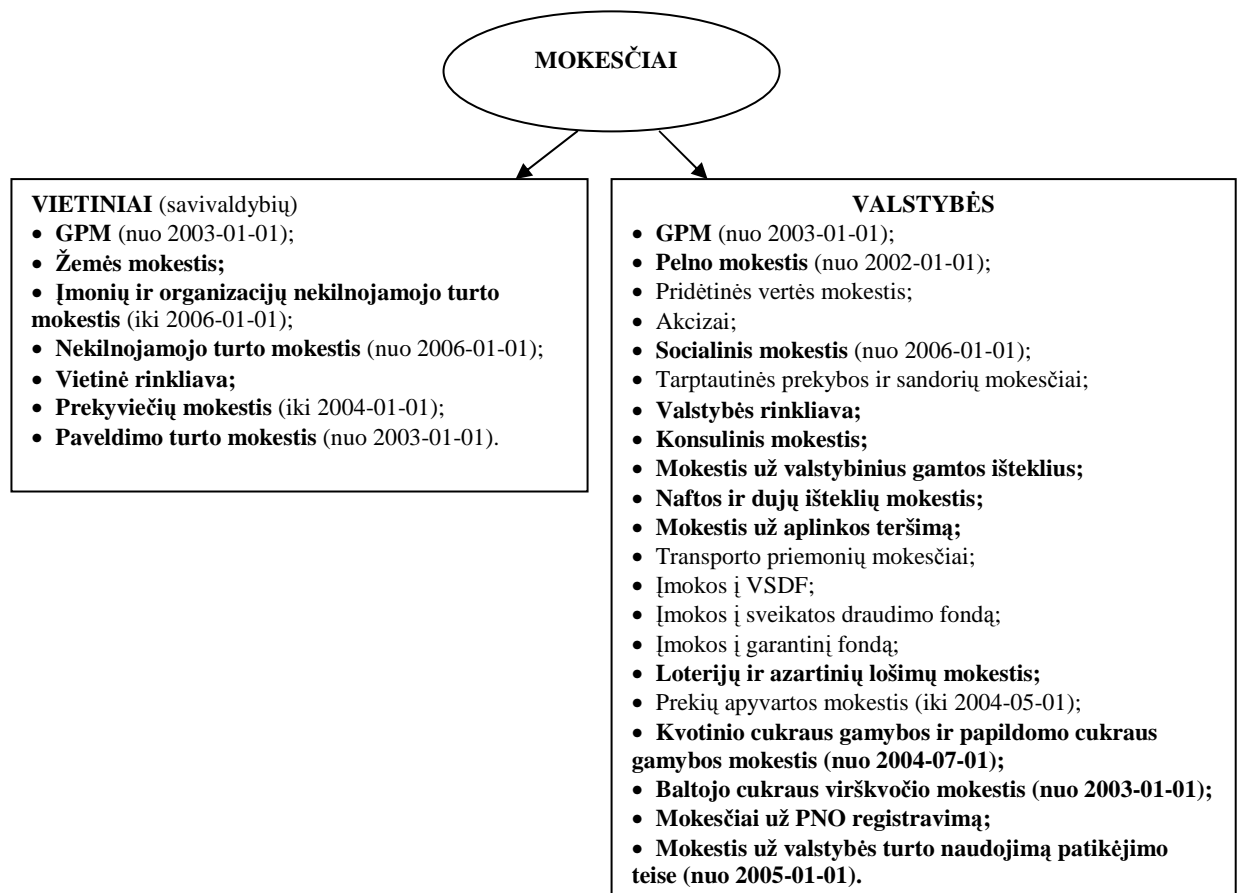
MOKESČIAI

VIETINIAI (savivaldybių)
• GPM (nuo 2003-01-01);
• Žemės mokestis;
• Įmonių ir organizacijų nekilnojamojo turto mokestis (iki 2006-01-01);
• Nekilnojamojo turto mokestis (nuo 2006-01-01);
• Vietinė rinkliava;
• Prekyviečių mokestis (iki 2004-01-01);
• Paveldimo turto mokestis (nuo 2003-01-01).

VALSTYBĖS
• GPM (nuo 2003-01-01);
• Pelno mokestis (nuo 2002-01-01);
• Pridėtinės vertės mokestis;
• Akcizai;
• Socialinis mokestis (nuo 2006-01-01);
• Tarptautinės prekybos ir sandorių mokesčiai;
• Valstybės rinkliava;
• Konsulinis mokestis;
• Mokestis už valstybinius gamtos išteklius;
• Naftos ir dujų išteklių mokestis;
• Mokestis už aplinkos teršimą;
• Transporto priemonių mokesčiai;
• Įmokos į VSDF;
• Įmokos į sveikatos draudimo fondą;
• Įmokos į garantinį fondą;
• Loterijų ir azartinių lošimų mokestis;
• Prekių apyvartos mokestis (iki 2004-05-01);
• Kvotinio cukraus gamybos ir papildomo cukraus gamybos mokestis (nuo 2004-07-01);
• Baltojo cukraus virškvočio mokestis (nuo 2003-01-01);
• Mokesčiai už PNO registravimą;
• Mokestis už valstybės turto naudojimą patikėjimo teise (nuo 2005-01-01).